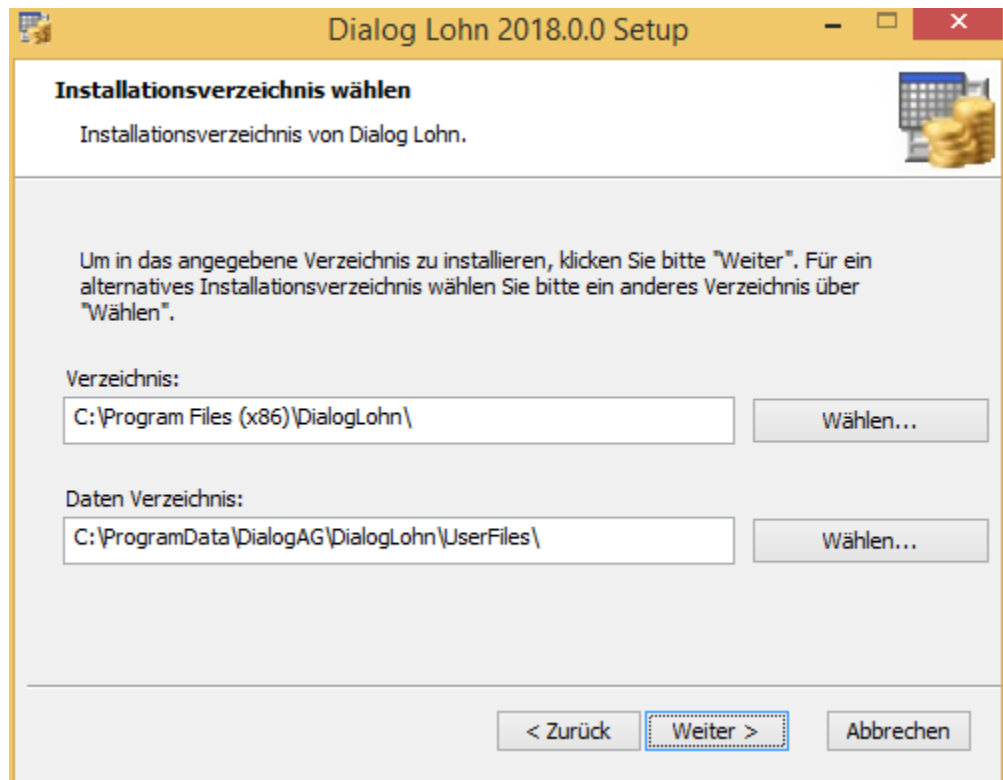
Dialog Lohn 2018.0.0 Setup

Installationsverzeichnis wählen

Installationsverzeichnis von Dialog Lohn.

Um in das angegebene Verzeichnis zu installieren, klicken Sie bitte "Weiter". Für ein alternatives Installationsverzeichnis wählen Sie bitte ein anderes Verzeichnis über "Wählen".

Verzeichnis:

C:\Program Files (x86)\DialogLohn\

Wählen...

Daten Verzeichnis:

C:\ProgramData\DialogAG\DialogLohn\UserFiles\

Wählen...

< Zurück

Weiter >

Abbrechen